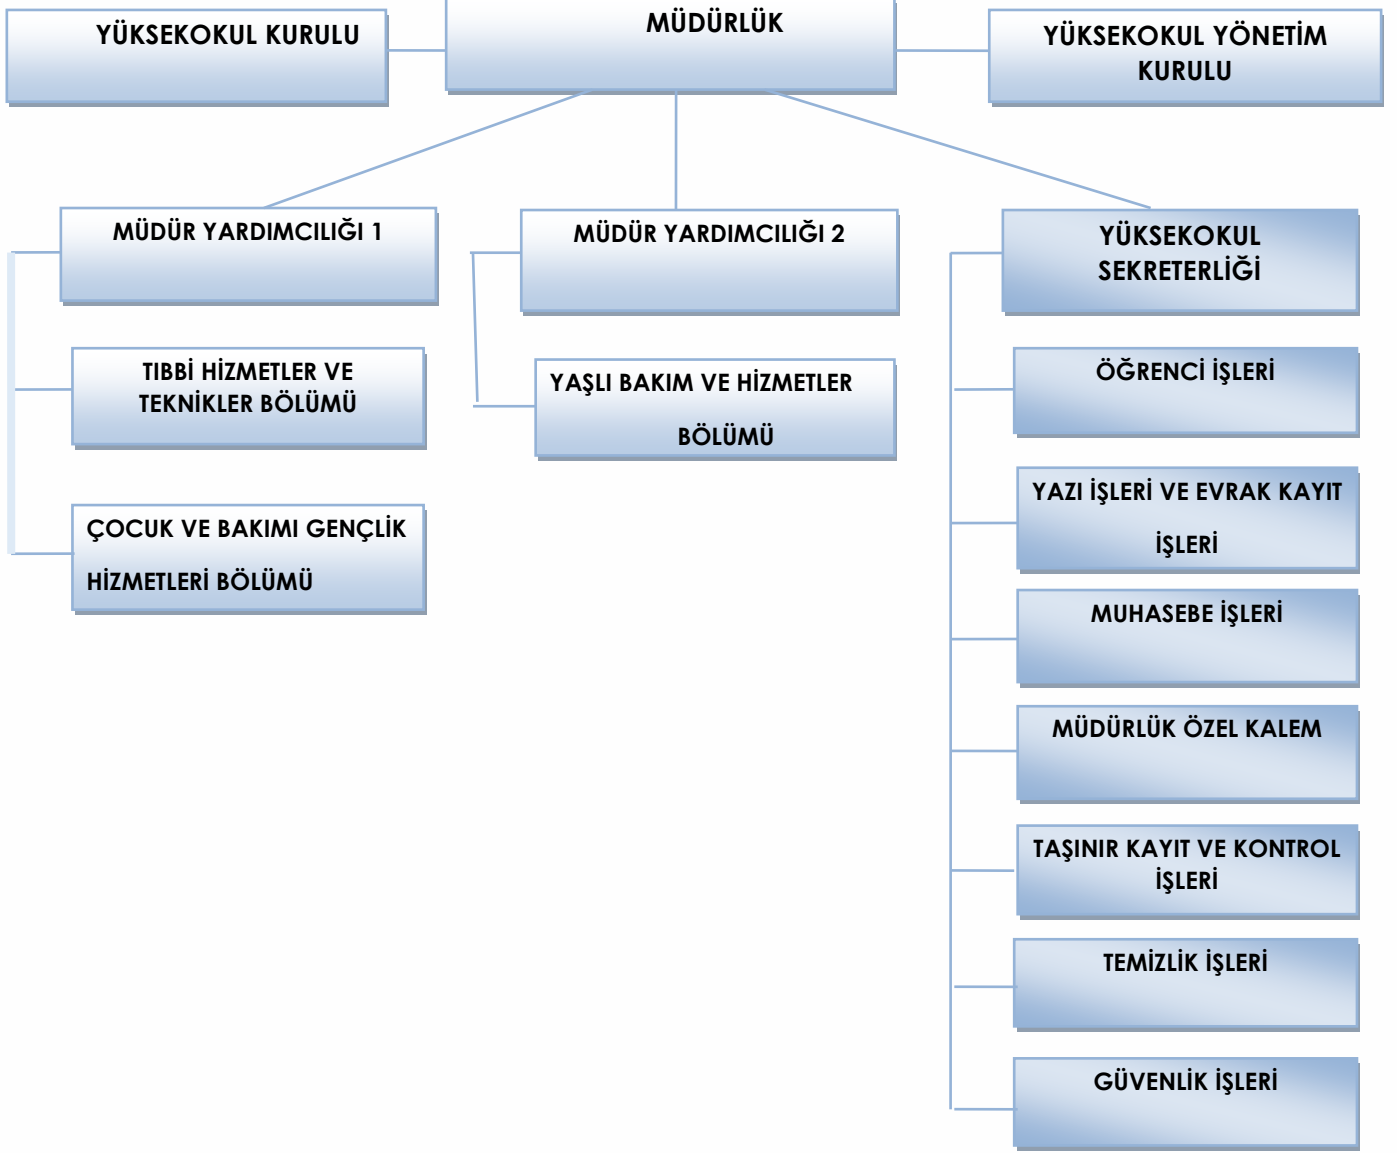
YÜKSEKOKUL KURULU

MÜDÜRLÜK

YÜKSEKOKUL YÖNETİM KURULU

MÜDÜR YARDIMCILIĞI 1

MÜDÜR YARDIMCILIĞI 2

YÜKSEKOKUL SEKRETERLİĞİ

TIBBİ HİZMETLER VE TEKNİKLER BÖLÜMÜ

YAŞLI BAKIM VE HİZMETLER BÖLÜMÜ

ÖĞRENCİ İŞLERİ

ÇOCUK VE BAKIMI GENÇLİK HİZMETLERİ BÖLÜMÜ

YAZI İŞLERİ VE EVRAK KAYIT İŞLERİ

MUHASEBE İŞLERİ

MÜDÜRLÜK ÖZEL KALEM

TAŞINIR KAYIT VE KONTROL İŞLERİ

TEMİZLİK İŞLERİ

GÜVENLİK İŞLERİ